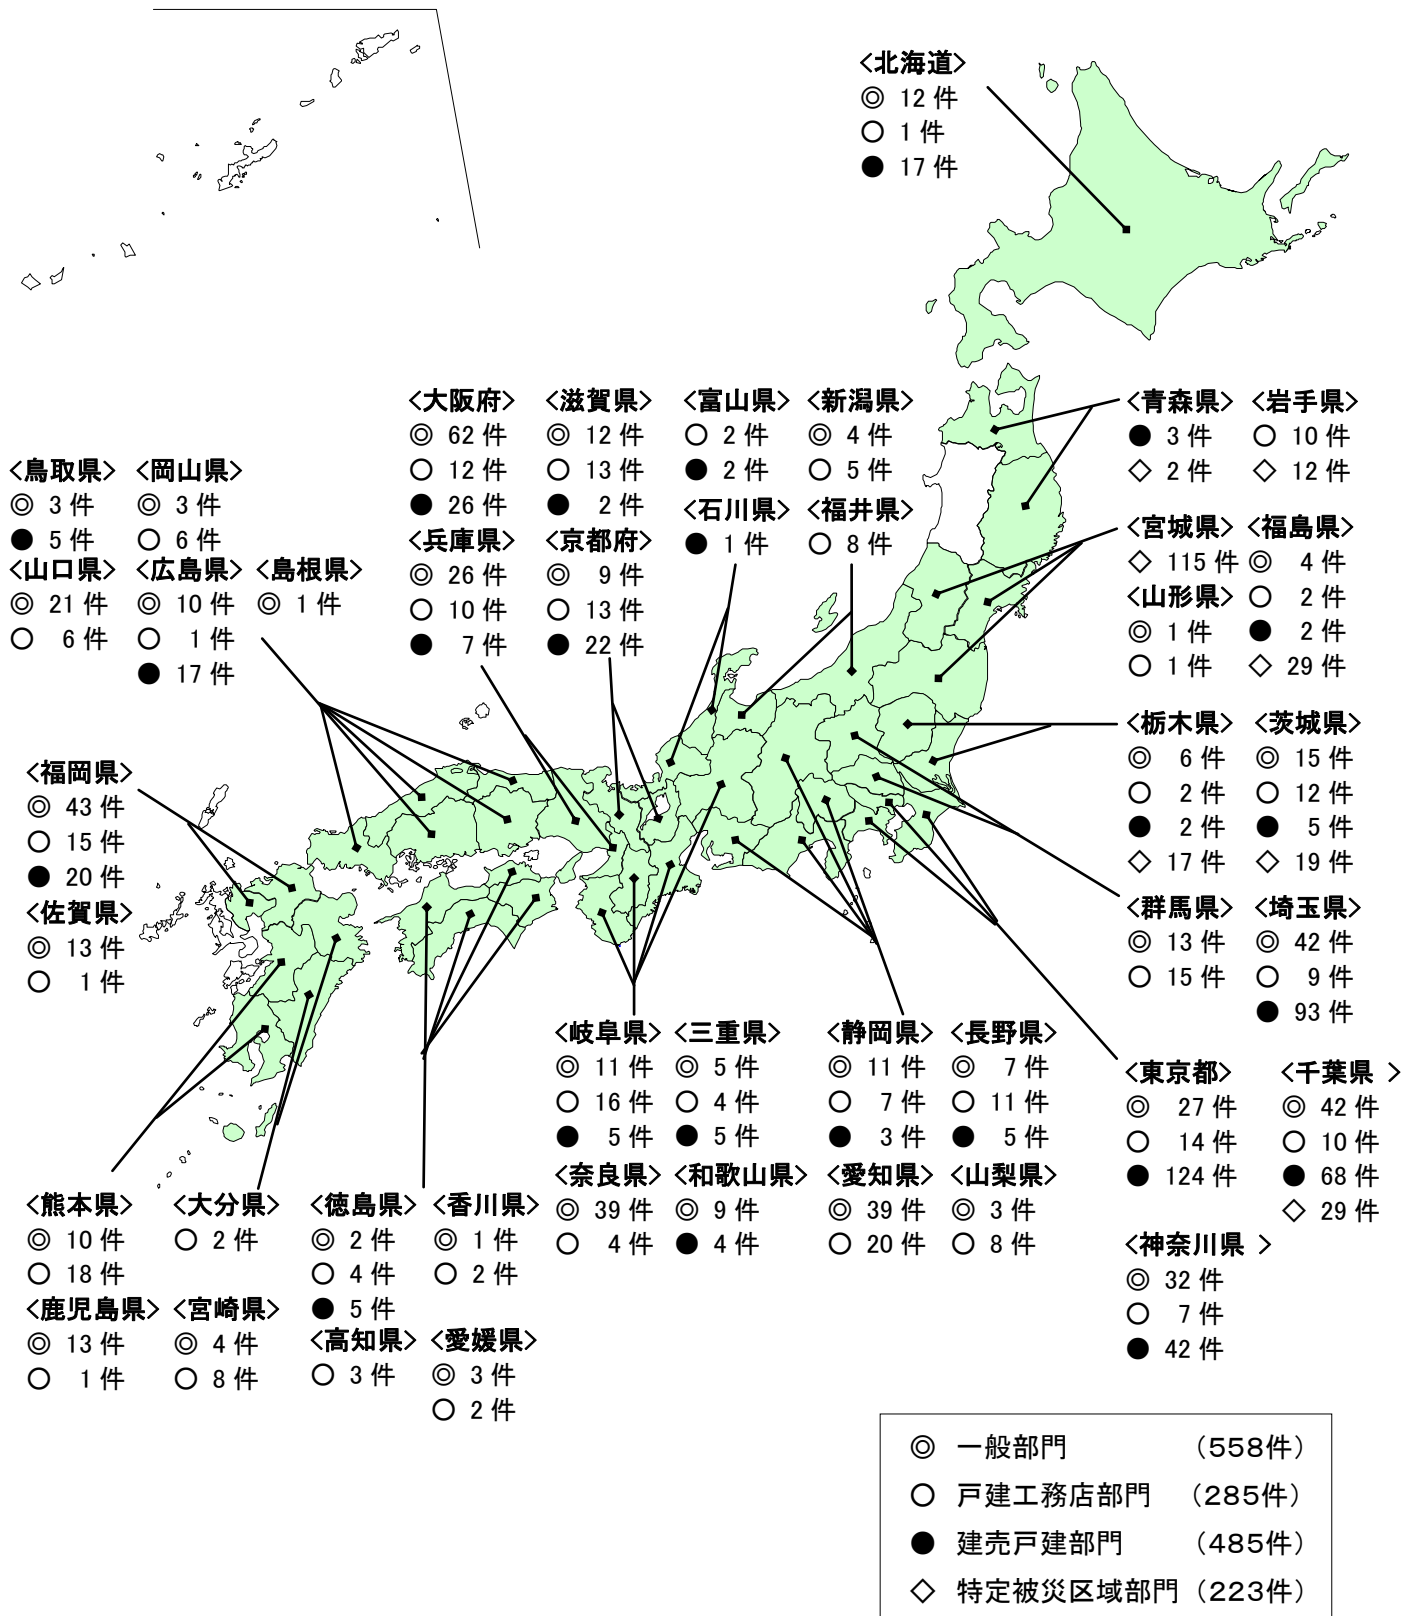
<北海道>
◎ 12 件
○ 1 件
● 17 件

<鳥取県>
◎ 3 件
● 5 件

<岡山県>
◎ 3 件
○ 6 件

<山口県>
◎ 21 件
○ 6 件

<広島県>
◎ 10 件
○ 1 件
● 17 件

<島根県>
◎ 1 件

<大阪府>
◎ 62 件
○ 12 件
● 26 件

<兵庫県>
◎ 26 件
○ 10 件
● 7 件

<滋賀県>
◎ 12 件
○ 13 件
● 2 件

<京都府>
◎ 9 件
○ 13 件
● 22 件

<富山県>
○ 2 件
● 2 件

<石川県>
● 1 件

<新潟県>
◎ 4 件
○ 5 件

<福井県>
○ 8 件

<青森県>
● 3 件
◇ 2 件

<岩手県>
○ 10 件
◇ 12 件

<宮城県>
◇ 115 件

<山形県>
◎ 1 件
○ 1 件

<福島県>
◎ 4 件
○ 2 件
● 2 件
◇ 29 件

<栃木県>
◎ 6 件
○ 2 件
● 2 件
◇ 17 件

<茨城県>
◎ 15 件
○ 12 件
● 5 件
◇ 19 件

<群馬県>
◎ 13 件
○ 15 件

<埼玉県>
◎ 42 件
○ 9 件
● 93 件

<福岡県>
◎ 43 件
○ 15 件
● 20 件

<佐賀県>
◎ 13 件
○ 1 件

<岐阜県>
◎ 11 件
○ 16 件
● 5 件

<三重県>
◎ 5 件
○ 4 件
● 5 件

<奈良県>
◎ 39 件
○ 4 件

<和歌山県>
◎ 9 件
● 4 件

<静岡県>
◎ 11 件
○ 7 件
● 3 件

<長野県>
◎ 7 件
○ 11 件
● 5 件

<愛知県>
◎ 39 件
○ 20 件

<山梨県>
◎ 3 件
○ 8 件

<東京都>
◎ 27 件
○ 14 件
● 124 件

<千葉県 >
◎ 42 件
○ 10 件
● 68 件
◇ 29 件

<神奈川県 >
◎ 32 件
○ 7 件
● 42 件

<熊本県>
◎ 10 件
○ 18 件

<大分県>
○ 2 件

<鹿児島県>
◎ 13 件
○ 1 件

<宮崎県>
◎ 4 件
○ 8 件

<徳島県>
◎ 2 件
○ 4 件
● 5 件

<香川県>
◎ 1 件
○ 2 件

<高知県>
○ 3 件

<愛媛県>
◎ 3 件
○ 2 件

◎ 一般部門 (558件)
○ 戸建工務店部門 (285件)
● 建売戸建部門 (485件)
◇ 特定被災区域部門 (223件)